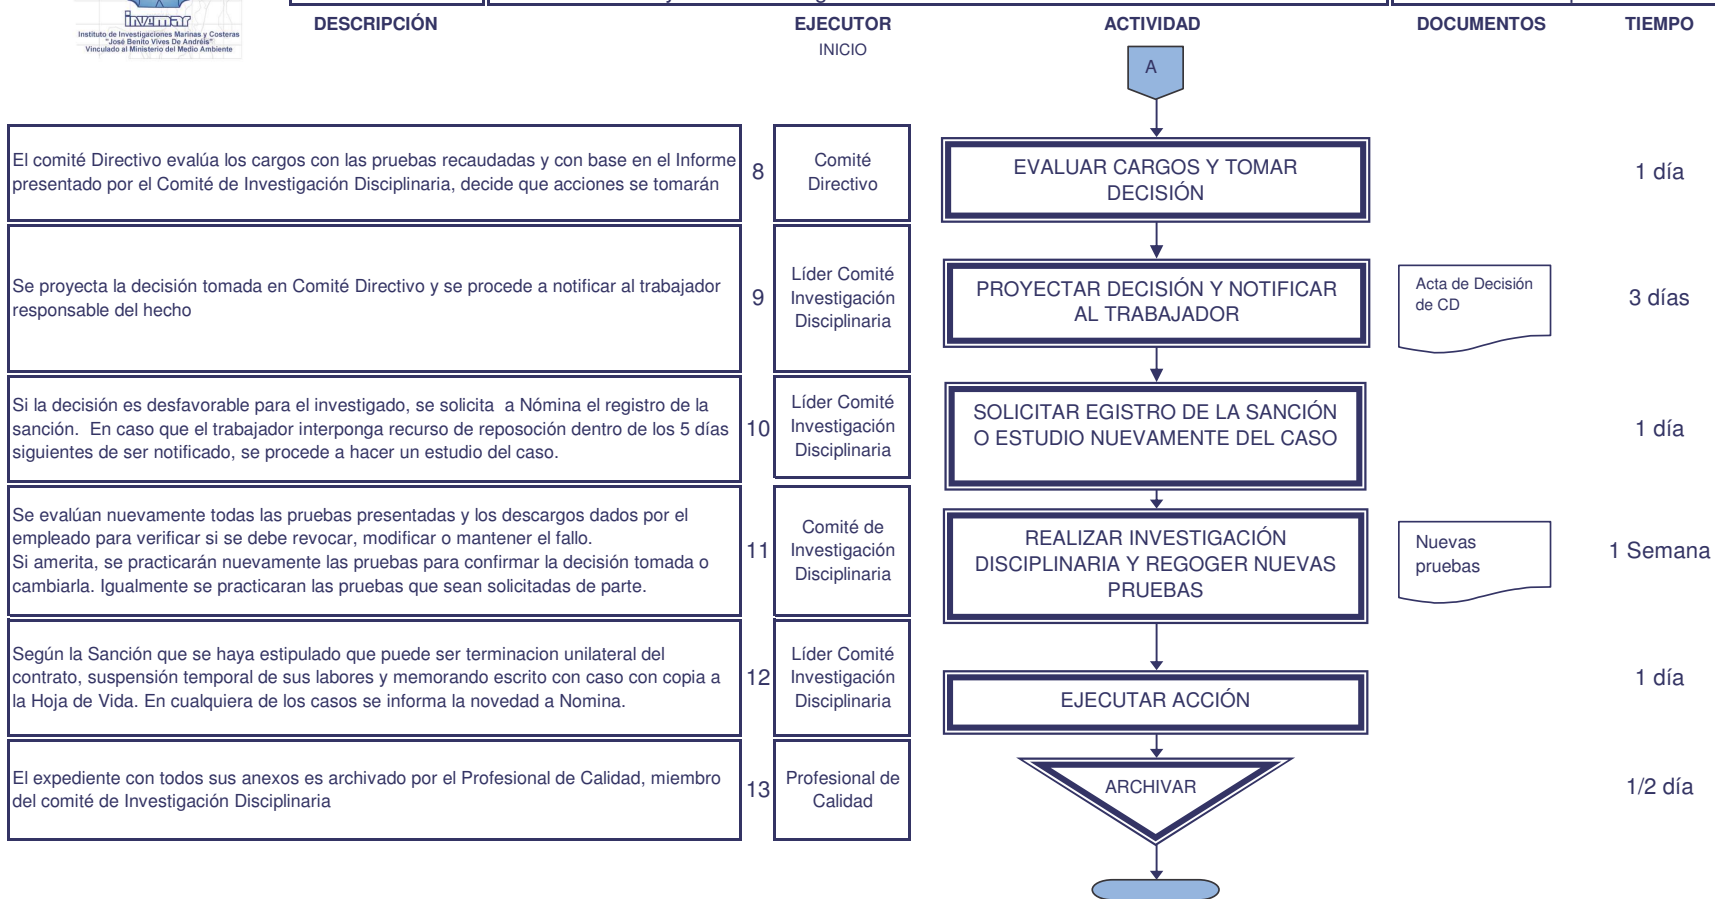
invemar
Instituto de Investigaciones Marinas y Costeras "José Benito Vives De Andréis" Vinculado al Ministerio del Medio Ambiente

| DESCRIPCIÓN | | EJECUTOR | ACTIVIDAD | DOCUMENTOS | TIEMPO |
|---|---|---|---|---|---|
| | | INICIO | A | | |
| El comité Directivo evalúa los cargos con las pruebas recaudadas y con base en el Informe presentado por el Comité de Investigación Disciplinaria, decide que acciones se tomarán | 8 | Comité Directivo | EVALUAR CARGOS Y TOMAR DECISIÓN | | 1 día |
| Se proyecta la decisión tomada en Comité Directivo y se procede a notificar al trabajador responsable del hecho | 9 | Líder Comité Investigación Disciplinaria | PROYECTAR DECISIÓN Y NOTIFICAR AL TRABAJADOR | Acta de Decisión de CD | 3 días |
| Si la decisión es desfavorable para el investigado, se solicita a Nómina el registro de la sanción. En caso que el trabajador interponga recurso de reposoción dentro de los 5 días siguientes de ser notificado, se procede a hacer un estudio del caso. | 10 | Líder Comité Investigación Disciplinaria | SOLICITAR EGISTRO DE LA SANCIÓN O ESTUDIO NUEVAMENTE DEL CASO | | 1 día |
| Se evalúan nuevamente todas las pruebas presentadas y los descargos dados por el empleado para verificar si se debe revocar, modificar o mantener el fallo. Si amerita, se practicarán nuevamente las pruebas para confirmar la decisión tomada o cambiarla. Igualmente se practicaran las pruebas que sean solicitadas de parte. | 11 | Comité de Investigación Disciplinaria | REALIZAR INVESTIGACIÓN DISCIPLINARIA Y REGOGER NUEVAS PRUEBAS | Nuevas pruebas | 1 Semana |
| Según la Sanción que se haya estipulado que puede ser terminacion unilateral del contrato, suspensión temporal de sus labores y memorando escrito con caso con copia a la Hoja de Vida. En cualquiera de los casos se informa la novedad a Nomina. | 12 | Líder Comité Investigación Disciplinaria | EJECUTAR ACCIÓN | | 1 día |
| El expediente con todos sus anexos es archivado por el Profesional de Calidad, miembro del comité de Investigación Disciplinaria | 13 | Profesional de Calidad | ARCHIVAR | | 1/2 día |